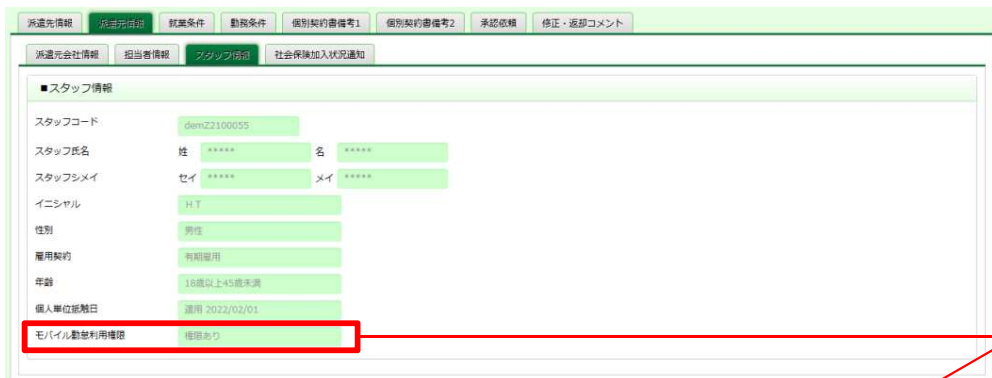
派遣先情報 派遣元情報 就業条件 勤務条件 個別契約書備考1 個別契約書備考2 承認依頼 修正・返却コメント

派遣元会社情報 担当者情報 スタッフ情報 社会保険加入状況通知

■スタッフ情報

| | |
|---|---|
| スタッフコード | demZ2100055 |
| スタッフ氏名 | 姓 ***** 名 ***** |
| スタッフシメイ | セイ ***** メイ ***** |
| イニシャル | H.T |
| 性別 | 男性 |
| 雇用契約 | 有期雇用 |
| 年齢 | 18歳以上45歳未満 |
| 個人単位抵触日 | 適用 2022/02/01 |
| モバイル勤怠利用権限 | 権限あり |